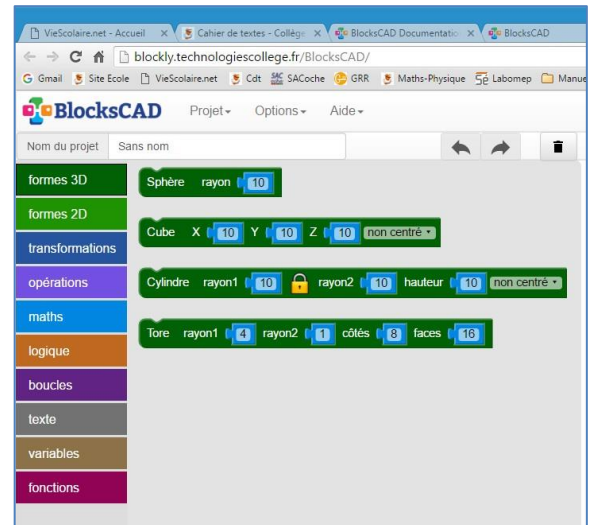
VieScolaire.net - Accueil ×
Cahier de textes - Collège ×
BlocksCAD Documentation ×
BlocksCAD

blockly.technologiescollege.fr/BlocksCAD/

Gmail
Site Ecole
VieScolaire.net
Cdt
SACoche
GRR
Maths-Physique
Labomep
Manue

BlocksCAD
Projet
Options
Aide

Nom du projet
Sans nom

formes 3D
formes 2D
transformations
opérations
maths
logique
boucles
texte
variables
fonctions

Sphère rayon 10

Cube X 10 Y 10 Z 10 non centré

Cylindre rayon1 10 rayon2 10 hauteur 10 non centré

Tore rayon1 4 rayon2 1 côtés 8 faces 16